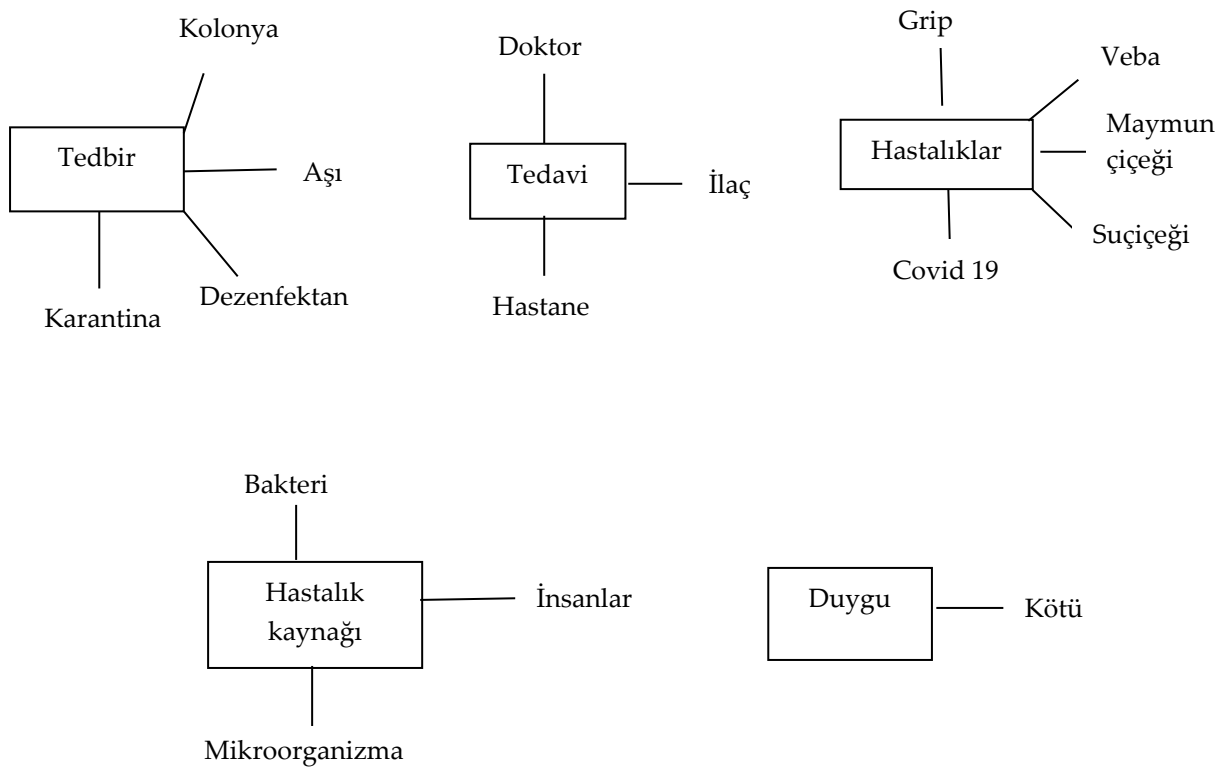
Kolonya

Tedbir

Aşı

Karantina

Dezenfektan

Doktor

Tedavi

İlaç

Hastane

Grip

Veba

Hastalıklar

Maymun çiçeği

Suçiçeği

Covid 19

Bakteri

Hastalık kaynağı

İnsanlar

Mikroorganizma

Duygu

Kötü